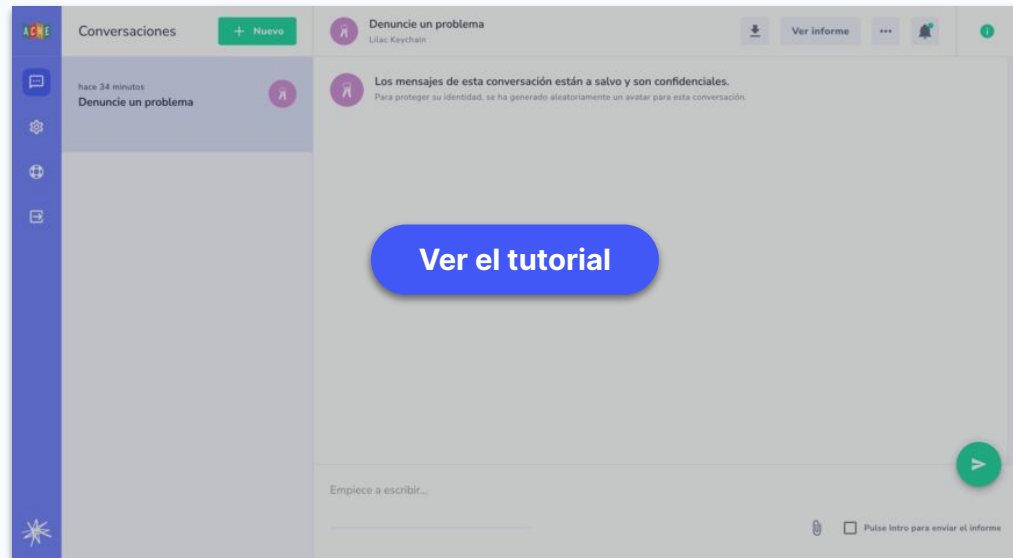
ACME

Conversaciones

+ Nuevo

hace 34 minutos
Denuncie un problema

Denuncie un problema
Lilac Keychain

Ver informe

...

Los mensajes de esta conversación están a salvo y son confidenciales.
Para proteger su identidad, se ha generado aleatoriamente un avatar para esta conversación.

Ver el tutorial

Empiece a escribir...

Pulse Intro para enviar el informe